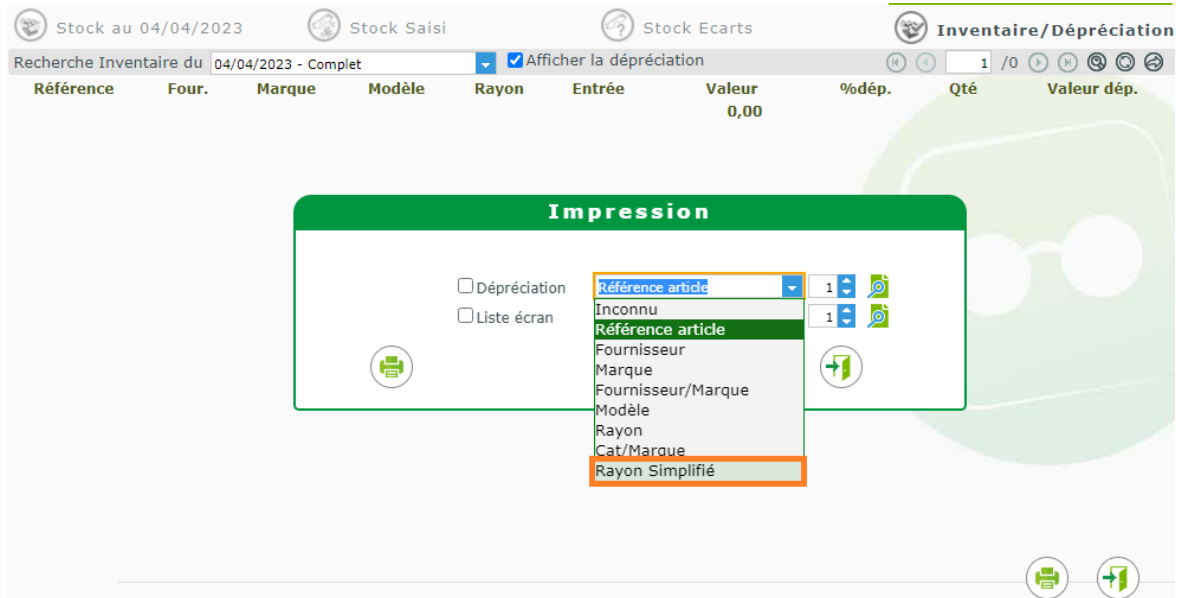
Stock au 04/04/2023   Stock Saisi   Stock Ecarts   Inventaire/Dépréciation

Recherche Inventaire du 04/04/2023 - Complet   Afficher la dépréciation   1 /0

| Référence | Four. | Marque | Modèle | Rayon | Entrée | Valeur | %dép. | Qté | Valeur dép. |
|---|---|---|---|---|---|---|---|---|---|
| | | | | | | 0,00 | | | |

Impression

Dépréciation   Référence article   1

Liste écran   1

Inconnu
Référence article
Fournisseur
Marque
Fournisseur/Marque
Modèle
Rayon
Cat/Marque
Rayon Simplifié